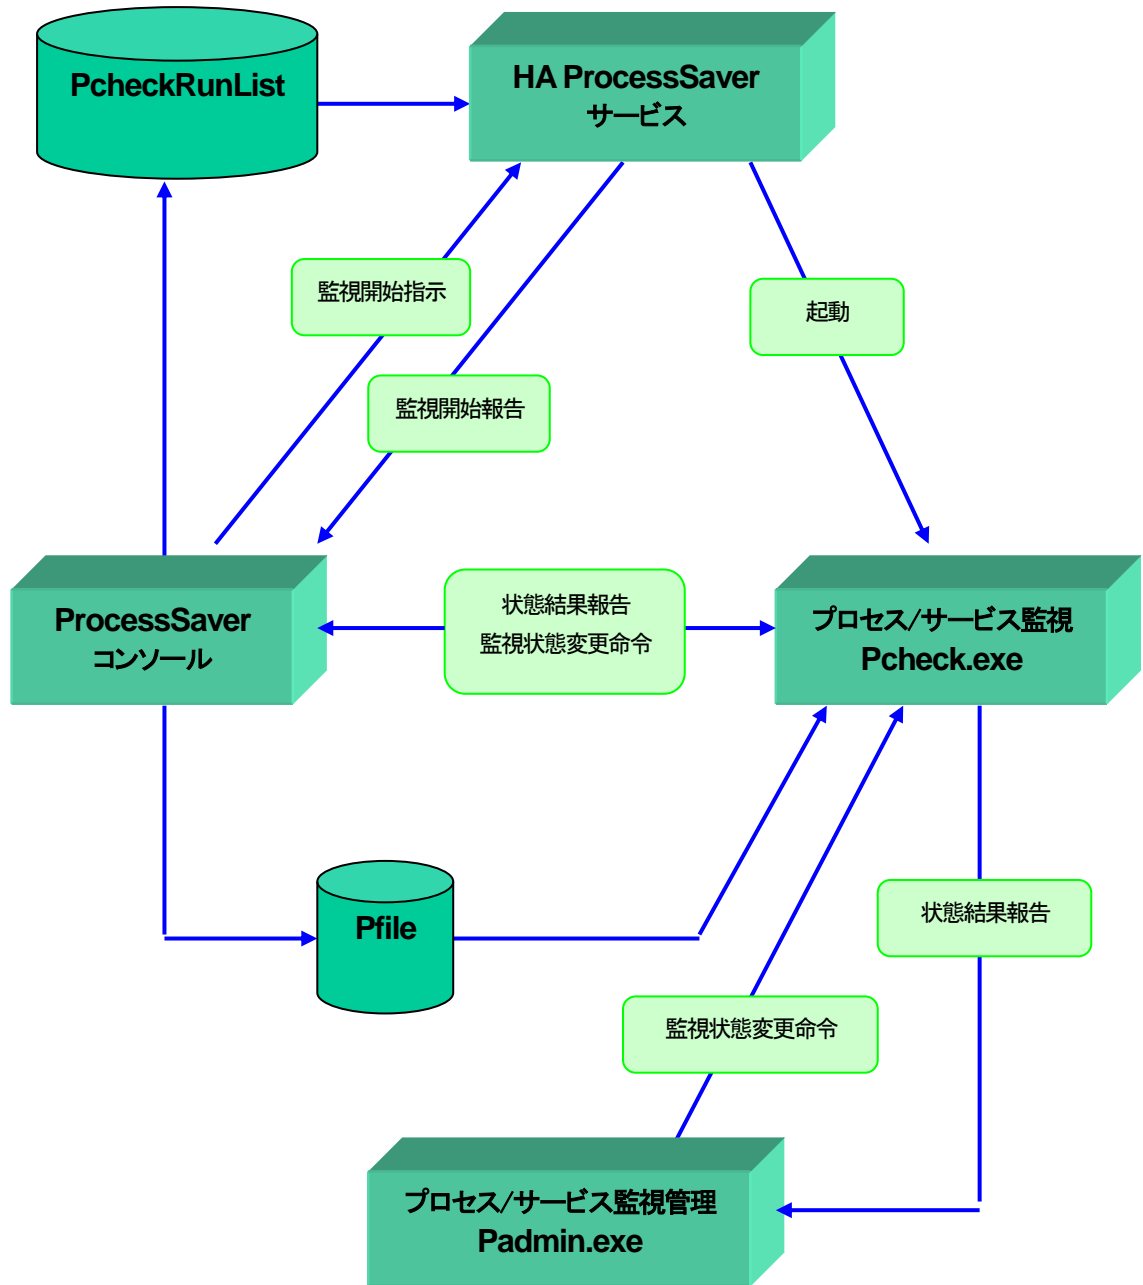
PcheckRunList

HA ProcessSaver
サービス

監視開始指示

監視開始報告

起動

ProcessSaver
コンソール

状態結果報告
監視状態変更命令

プロセス/サービス監視
Pcheck.exe

Pfile

状態結果報告

監視状態変更命令

プロセス/サービス監視管理
Padmin.exe